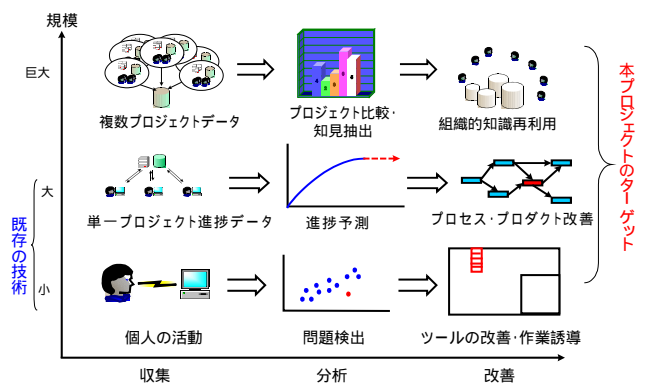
規模

巨大

大

既存の技術

小

複数プロジェクトデータ

プロジェクト比較・知見抽出

組織的知識再利用

単一プロジェクト進捗データ

進捗予測

プロセス・プロダクト改善

個人の活動

問題検出

ツールの改善・作業誘導

本プロジェクトのターゲット

収集

分析

改善